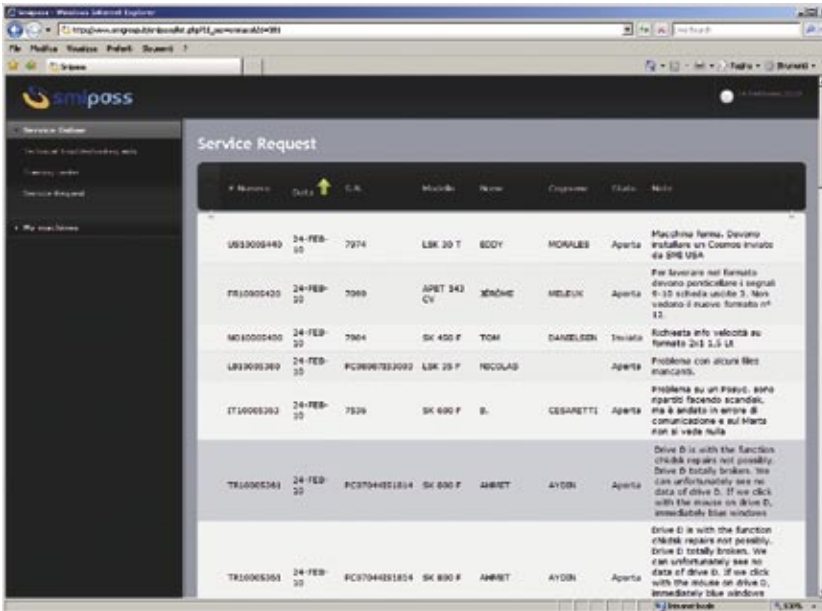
Smipass - Windows Internet Explorer

File Modifica Visualizza Preferiti Strumenti ?

Smipass

smipass

Service Online

Technical Support

Service Request

My machines

Service Request

| # Numero | Data | S.N. | Modello | Nome | Cognome | Stato | Note |
|---|---|---|---|---|---|---|---|
| US10000440 | 24-FEB-10 | 7974 | LSK 20 T | EDDY | MORALES | Aperta | Macchina ferma. Devono installare un Cosmos inviato da SMI USA |
| FR10000420 | 24-FEB-10 | 7069 | APET 342 CV | JÉRÔME | MELEUX | Aperta | Per lavorare nel formato devono ponticellare i segnali 9-10 scheda uscite 3. Non vedono il nuovo formato n° 12. |
| NO10000400 | 24-FEB-10 | 7904 | SK 450 F | TOM | DANIELSEN | Inviata | Richiesta info velocità su formato 2x3 1.5 Lt |
| LB10000360 | 24-FEB-10 | PC09087023092 | LSK 25 F | NICOLAS | | Aperta | Problema con alcuni files mancanti. |
| IT10000362 | 24-FEB-10 | 7536 | SK 600 F | B. | CESARETTI | Aperta | Problema su un Pasyc. sono ripartiti facendo scandisk, ma è andato in errore di comunicazione e sul Marte non si vede nulla |
| TR10000361 | 24-FEB-10 | PC07044051814 | SK 800 F | AHMET | AYDIN | Aperta | Drive D is with the function chkdsk repaire not possibly. Drive D totally broken. We can unfortunately see no data of drive D. If we click with the mouse on drive D, immediately blue windows |
| TR10000360 | 24-FEB-10 | PC07044051814 | SK 800 F | AHMET | AYDIN | Aperta | Drive D is with the function chkdsk repaire not possibly. Drive D totally broken. We can unfortunately see no data of drive D. If we click with the mouse on drive D, immediately blue windows |